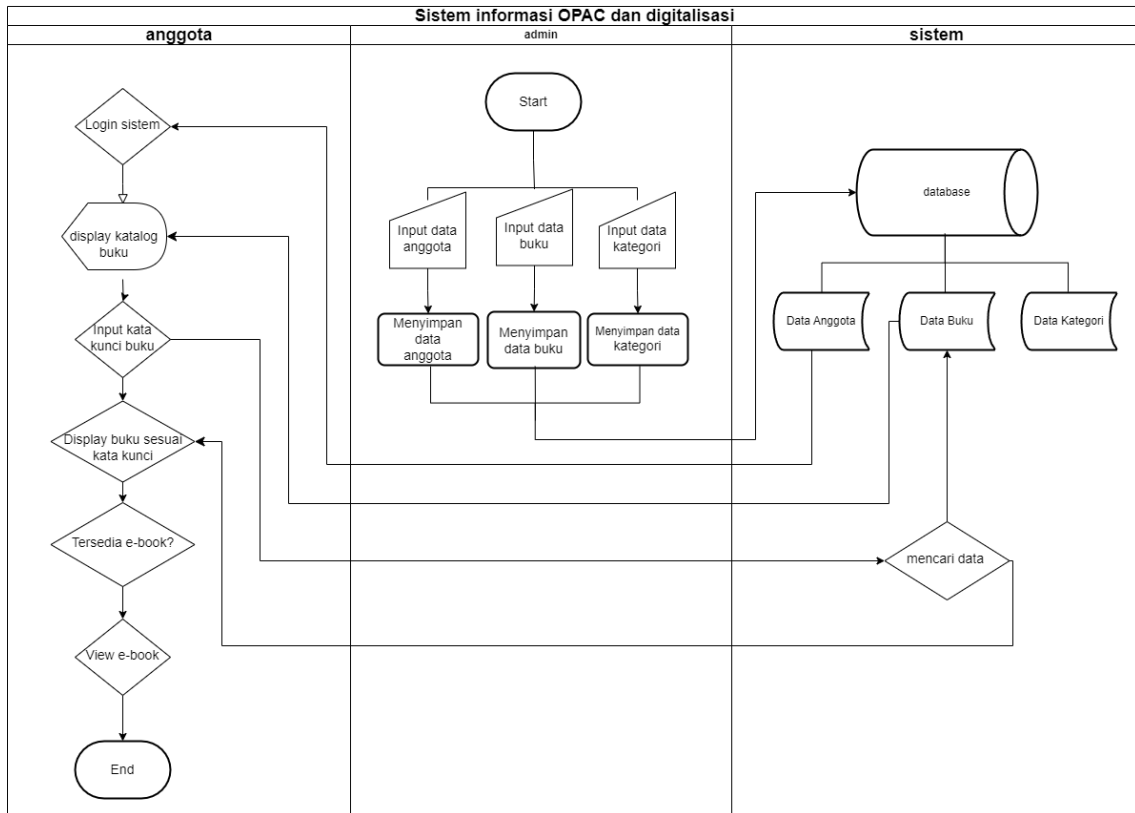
Sistem informasi OPAC dan digitalisasi

anggota

admin

sistem

Start

Login sistem

Input data anggota

Input data buku

Input data kategori

database

display katalog buku

Menyimpan data anggota

Menyimpan data buku

Menyimpan data kategori

Data Anggota

Data Buku

Data Kategori

Input kata kunci buku

Display buku sesuai kata kunci

Tersedia e-book?

mencari data

View e-book

End